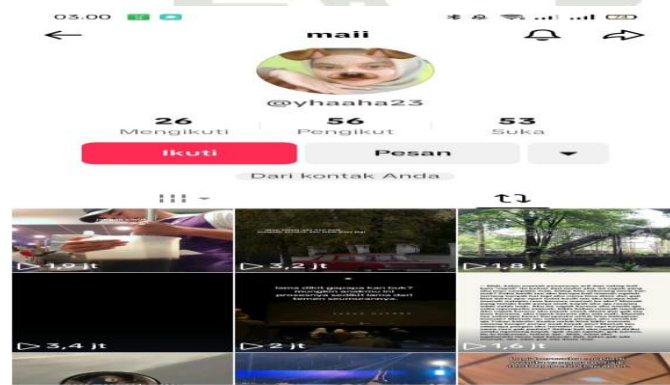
03.00

maii

@yhaaha23

26
Mengikuti

56
Pengikut

53
Suka

Ikuti

Pesan

Dari kontak Anda

1,9 jt

3,2 jt

1,8 jt

lama dikit gapapa kan tuh? mungkin prosesnya ini prosesnya sedikit lama dari temen seumuranya.

3,4 jt

2 jt

1,6 jt